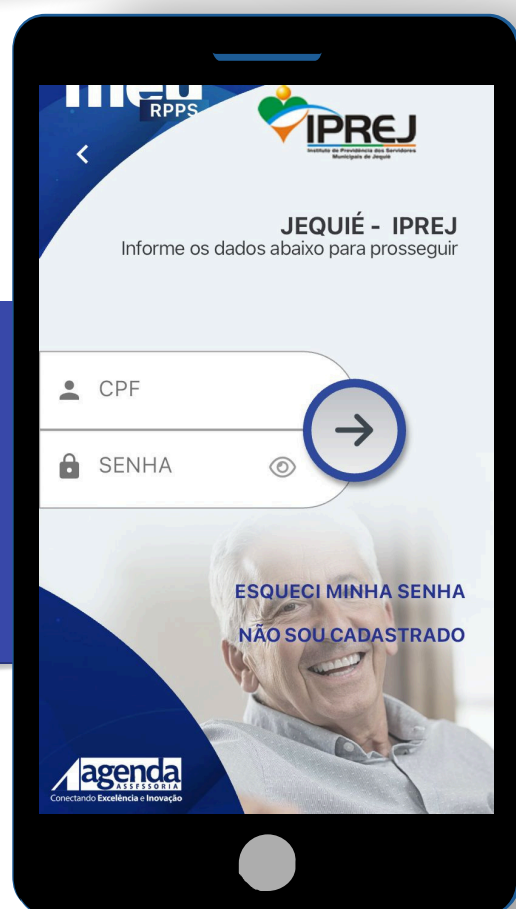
meu RPPS

IPREJ
Instituto de Previdência dos Servidores Municipais de Jequié

JEQUIÉ - IPREJ
Informe os dados abaixo para prosseguir

CPF

SENHA

ESQUECI MINHA SENHA

NÃO SOU CADASTRADO

agenda ASSESSORIA
Conectando Excelência e Inovação